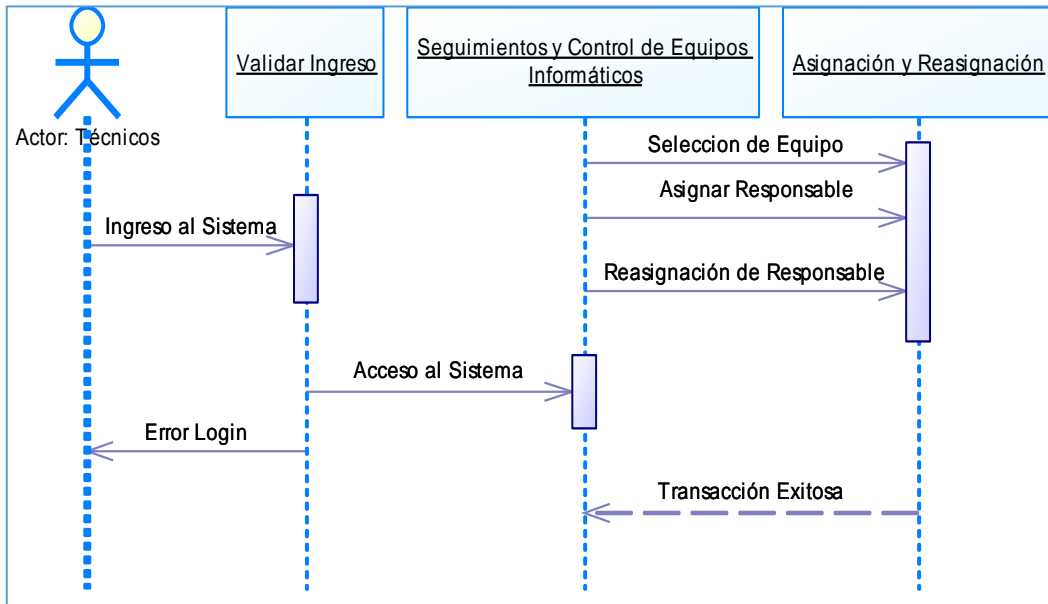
Actor: Técnicos

Validar Ingreso

Seguimientos y Control de Equipos Informáticos

Asignación y Reasignación

Seleccion de Equipo

Asignar Responsable

Ingreso al Sistema

Reasignación de Responsable

Acceso al Sistema

Error Login

Transacción Exitosa